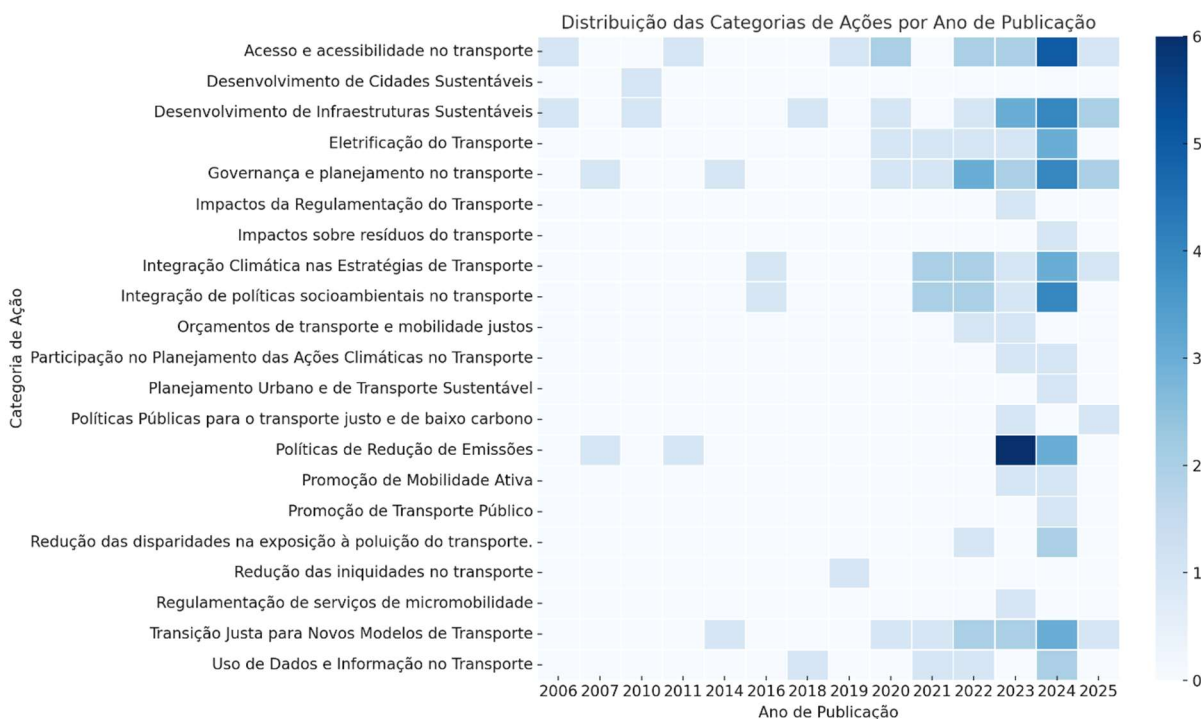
Distribuição das Categorias de Ações por Ano de Publicação

Categoria de Ação

Acesso e acessibilidade no transporte
Desenvolvimento de Cidades Sustentáveis
Desenvolvimento de Infraestruturas Sustentáveis
Eletrificação do Transporte
Governança e planejamento no transporte
Impactos da Regulamentação do Transporte
Impactos sobre resíduos do transporte
Integração Climática nas Estratégias de Transporte
Integração de políticas socioambientais no transporte
Orçamentos de transporte e mobilidade justos
Participação no Planejamento das Ações Climáticas no Transporte
Planejamento Urbano e de Transporte Sustentável
Políticas Públicas para o transporte justo e de baixo carbono
Políticas de Redução de Emissões
Promoção de Mobilidade Ativa
Promoção de Transporte Público
Redução das disparidades na exposição à poluição do transporte.
Redução das iniquidades no transporte
Regulamentação de serviços de micromobilidade
Transição Justa para Novos Modelos de Transporte
Uso de Dados e Informação no Transporte

2006 2007 2010 2011 2014 2016 2018 2019 2020 2021 2022 2023 2024 2025
Ano de Publicação

6
5
4
3
2
1
0